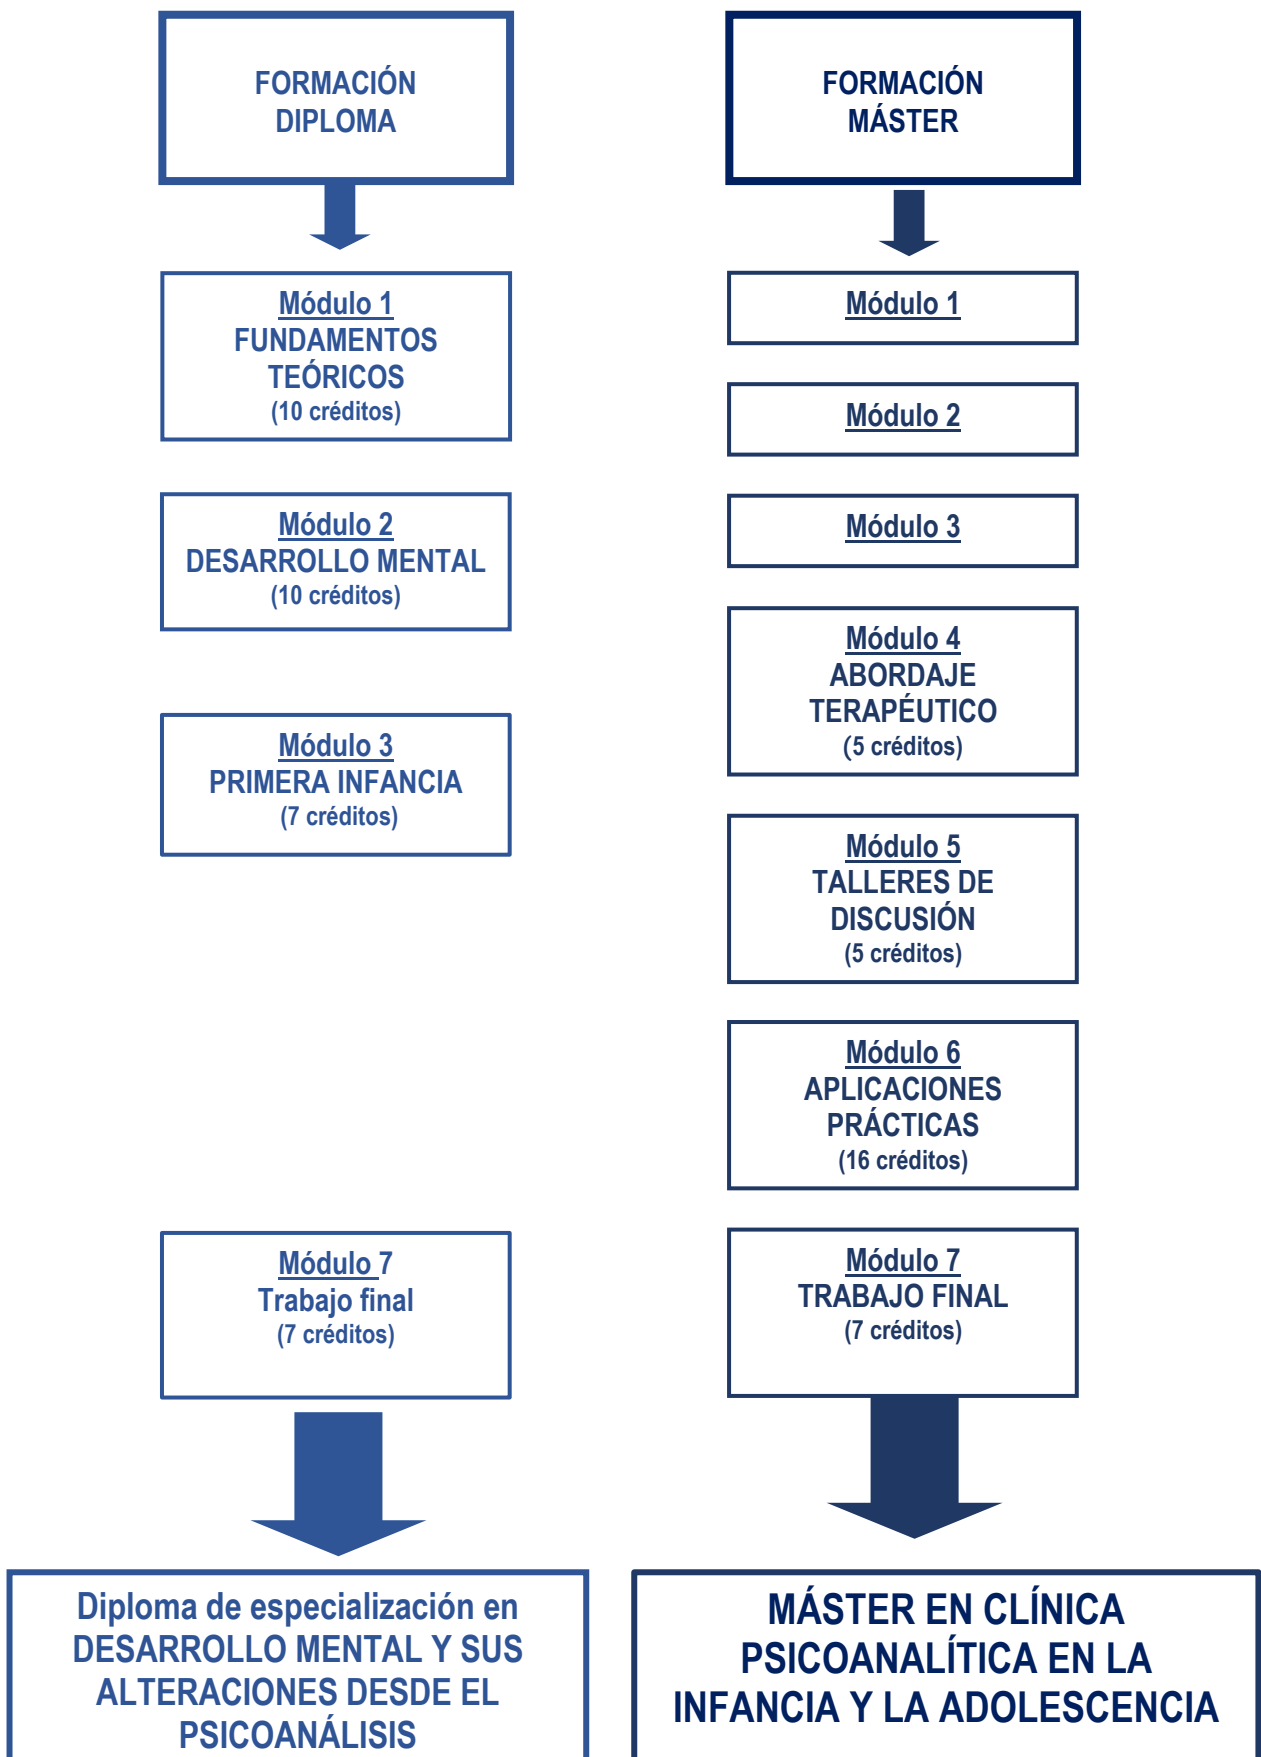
FORMACIÓN DIPLOMA

Módulo 1
FUNDAMENTOS TEÓRICOS
(10 créditos)

Módulo 2
DESARROLLO MENTAL
(10 créditos)

Módulo 3
PRIMERA INFANCIA
(7 créditos)

Módulo 7
Trabajo final
(7 créditos)

Diploma de especialización en DESARROLLO MENTAL Y SUS ALTERACIONES DESDE EL PSICOANÁLISIS

FORMACIÓN MÁSTER

Módulo 1

Módulo 2

Módulo 3

Módulo 4
ABORDAJE TERAPÉUTICO
(5 créditos)

Módulo 5
TALLERES DE DISCUSIÓN
(5 créditos)

Módulo 6
APLICACIONES PRÁCTICAS
(16 créditos)

Módulo 7
TRABAJO FINAL
(7 créditos)

MÁSTER EN CLÍNICA PSICOANALÍTICA EN LA INFANCIA Y LA ADOLESCENCIA